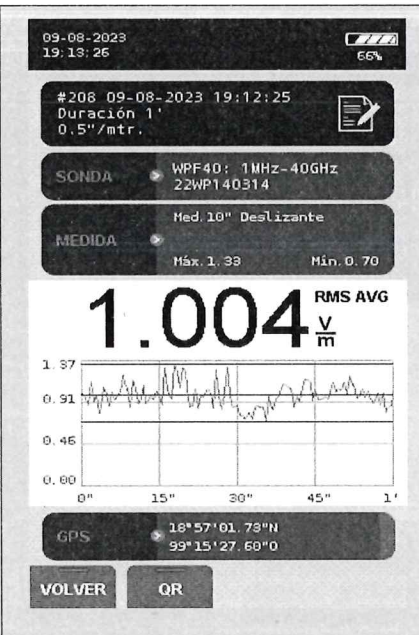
09-08-2023
19:13:26

66%

#208 09-08-2023 19:12:25
Duración 1'
0.5"/mtr.

SONDA

WPF40: 1MHz-40GHz
22WP140314

MEDIDA

Med.10" Deslizante

Máx.1.33

Mín.0.70

1.004 RMS AVG $\frac{V}{m}$

1.37
0.91
0.46
0.00

0"
15"
30"
45"
1'

GPS

18°57'01.73"N
99°15'27.60"O

VOLVER

QR